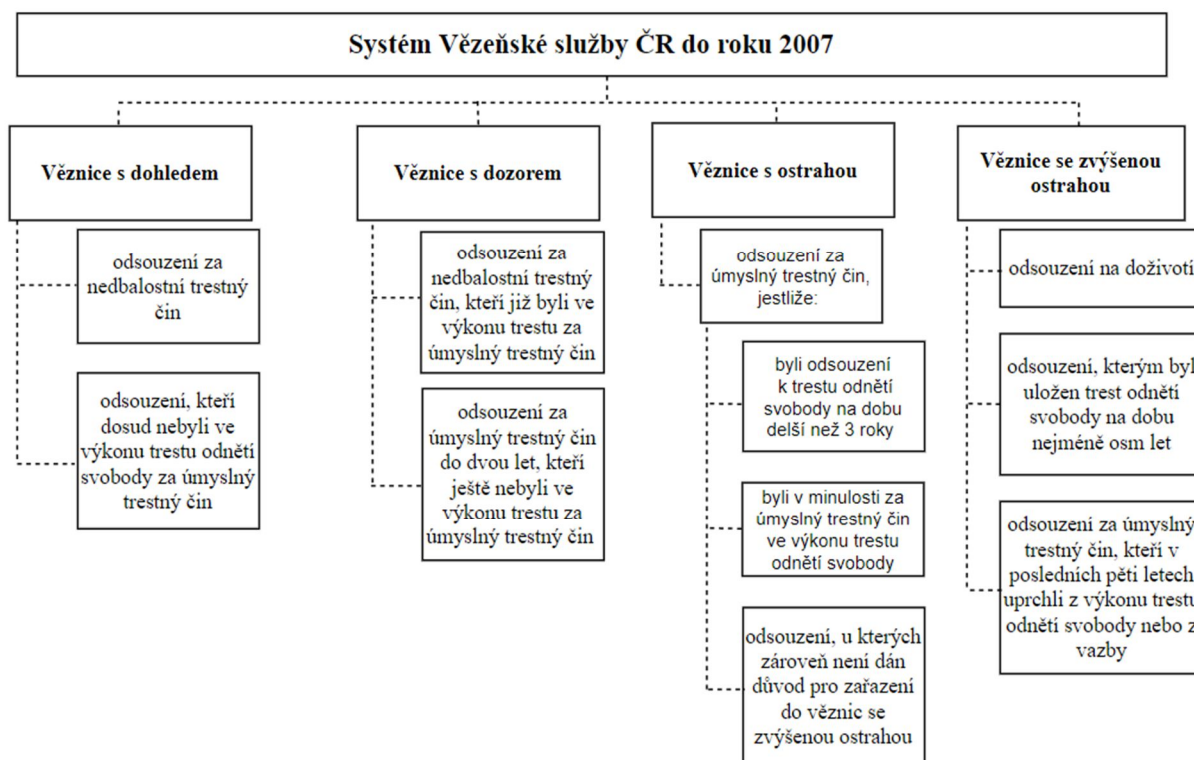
Systém Vězeňské služby ČR do roku 2007

Věznice s dohledem

odsouzení za nedbalostní trestný čin

odsouzení, kteří dosud nebyli ve výkonu trestu odnětí svobody za úmyslný trestný čin

Věznice s dozorem

odsouzení za nedbalostní trestný čin, kteří již byli ve výkonu trestu za úmyslný trestný čin

odsouzení za úmyslný trestný čin do dvou let, kteří ještě nebyli ve výkonu trestu za úmyslný trestný čin

Věznice s ostrahou

odsouzení za úmyslný trestný čin, jestliže:

byli odsouzení k trestu odnětí svobody na dobu delší než 3 roky

byli v minulosti za úmyslný trestný čin ve výkonu trestu odnětí svobody

odsouzení, u kterých zároveň není dán důvod pro zařazení do věznic se zvýšenou ostrahou

Věznice se zvýšenou ostrahou

odsouzení na doživotí

odsouzení, kterým byl uložen trest odnětí svobody na dobu nejméně osm let

odsouzení za úmyslný trestný čin, kteří v posledních pěti letech uprchli z výkonu trestu odnětí svobody nebo z vazby